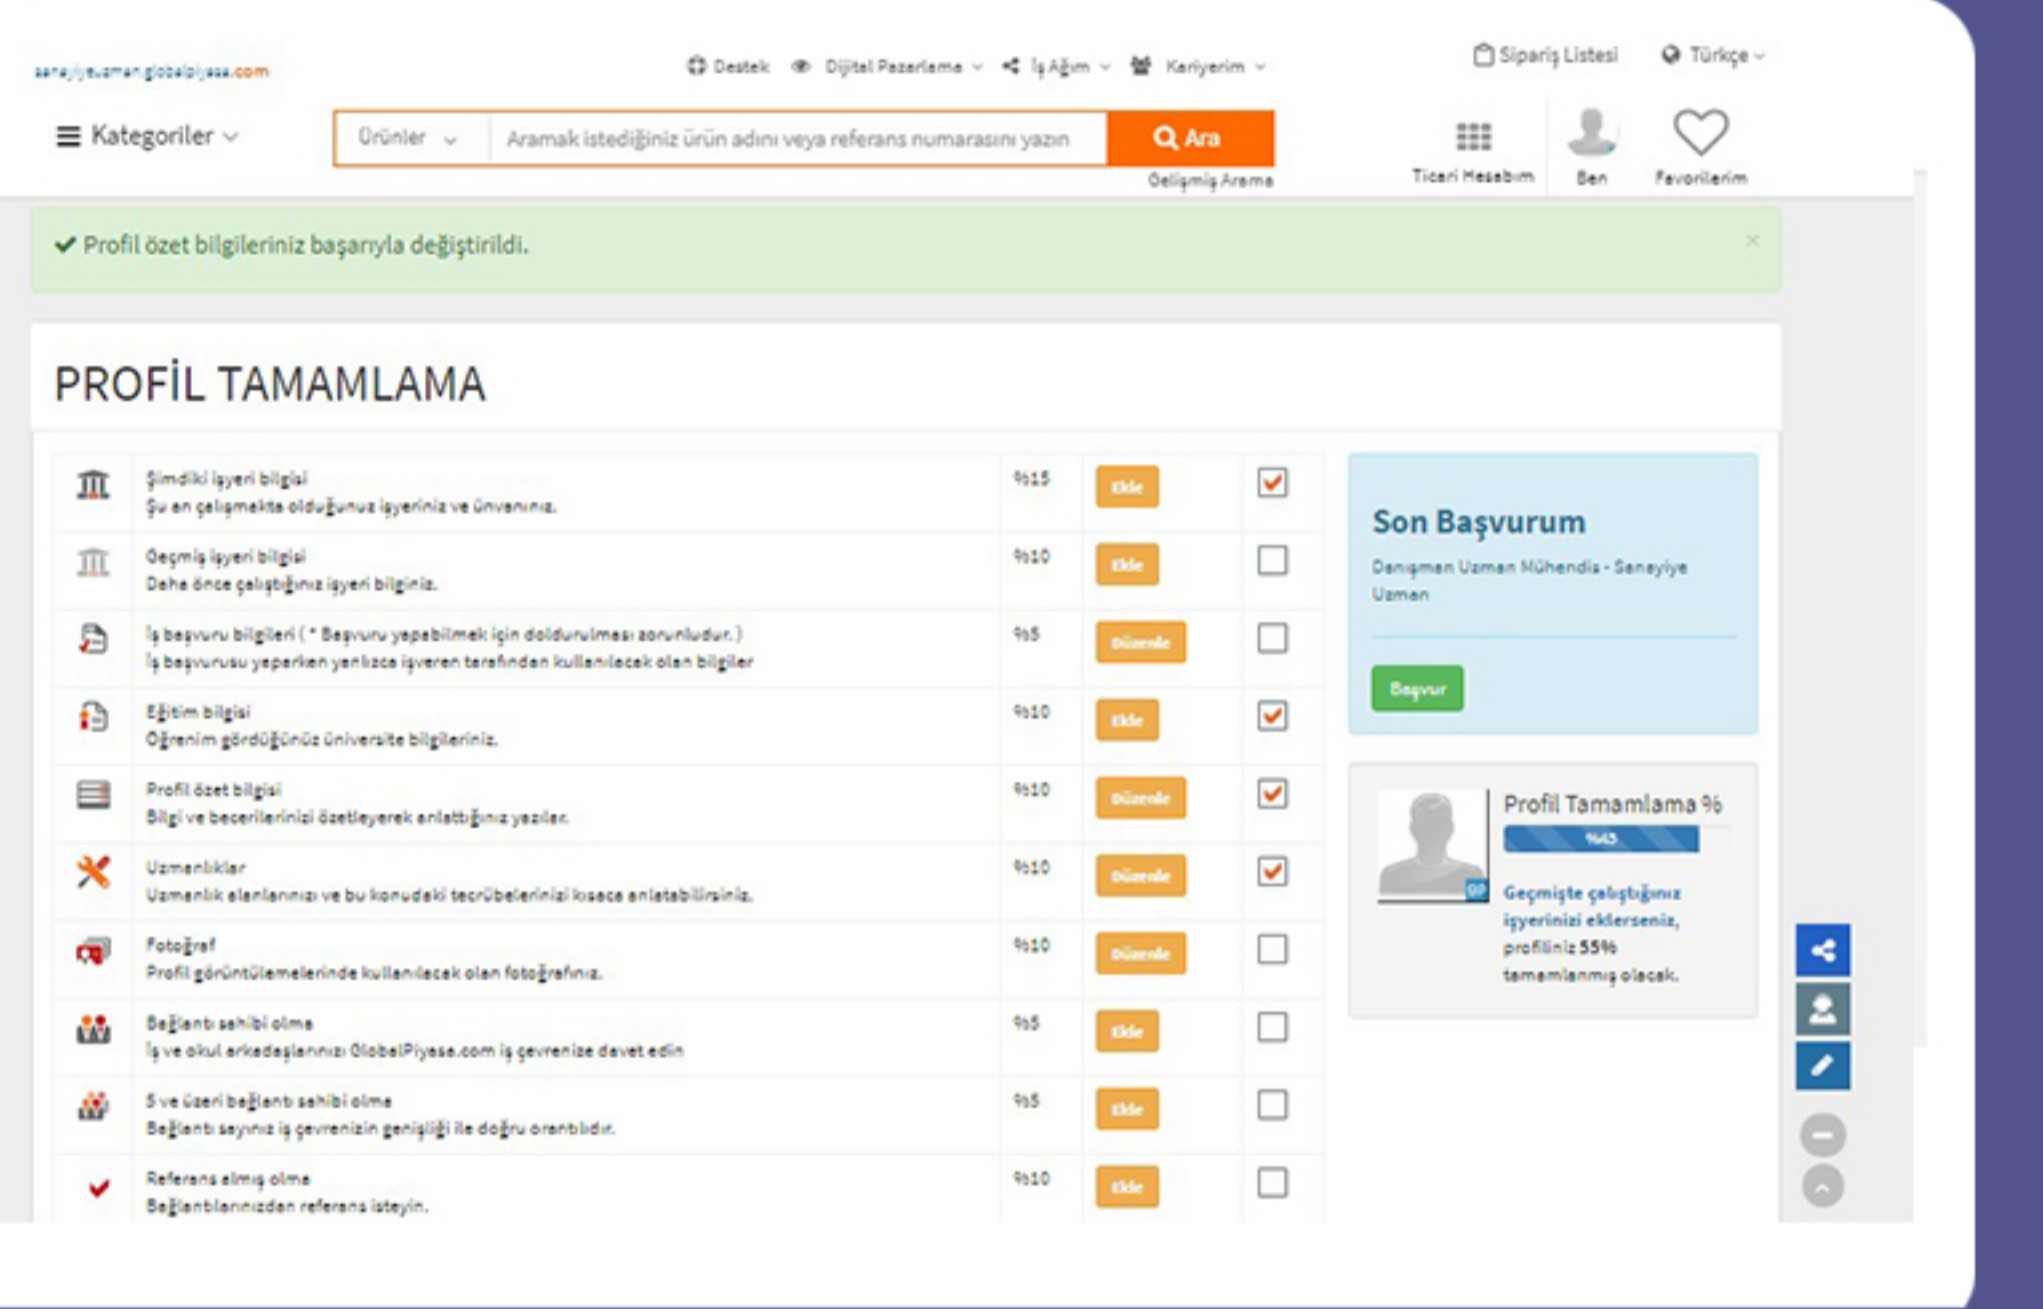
sanayiyeuzman.globalpiyasa.com

Destek Dijital Pazarlama İş Ağım Kariyerim

Sipariş Listesi Türkçe

Kategoriler

Ürünler Aramak istediğiniz ürün adını veya referans numarasını yazın Ara

Gelişmiş Arama

Ticari Hesabım Ben Favorilerim

Profil özet bilgileriniz başarıyla değiştirildi.

PROFİL TAMAMLAMA

| | | | | |
|---|---|---|---|---|
| | Şimdiki işyeri bilgisi Şu an çalışmakta olduğunuz işyeriniz ve ünvanınız. | %15 | Ekle | ☑ |
| | Geçmiş işyeri bilgisi Daha önce çalıştığınız işyeri bilginiz. | %10 | Ekle | ☐ |
| | İş başvuru bilgileri ( * Başvuru yapabilmek için doldurulması zorunludur. ) İş başvurusu yaparken yalnızca işveren tarafından kullanılacak olan bilgiler | %5 | Düzenle | ☐ |
| | Eğitim bilgisi Öğrenim gördüğünüz üniversite bilgileriniz. | %10 | Ekle | ☑ |
| | Profil özet bilgisi Bilgi ve becerilerinizi özetleyerek anlattığınız yazılar. | %10 | Düzenle | ☑ |
| | Uzmanlıklar Uzmanlık alanlarınızı ve bu konudaki tecrübelerinizi kısaca anlatabilirsiniz. | %10 | Düzenle | ☑ |
| | Fotoğraf Profil görüntülemelerinde kullanılacak olan fotoğrafınız. | %10 | Düzenle | ☐ |
| | Bağlantı sahibi olma İş ve okul arkadaşlarınızı GlobalPiyasa.com iş çevrenize davet edin | %5 | Ekle | ☐ |
| | 5 ve üzeri bağlantı sahibi olma Bağlantı sayınız iş çevrenizin genişliği ile doğru orantılıdır. | %5 | Ekle | ☐ |
| | Referans almış olma Bağlantılarınızdan referans isteyin. | %10 | Ekle | ☐ |

Son Başvurum

Danışman Uzman Mühendis - Sanayiye Uzman

Başvur

Profil Tamamlama %

%45

Geçmişte çalıştığınız işyerinizi eklerseniz, profiliniz 55% tamamlanmış olacak.